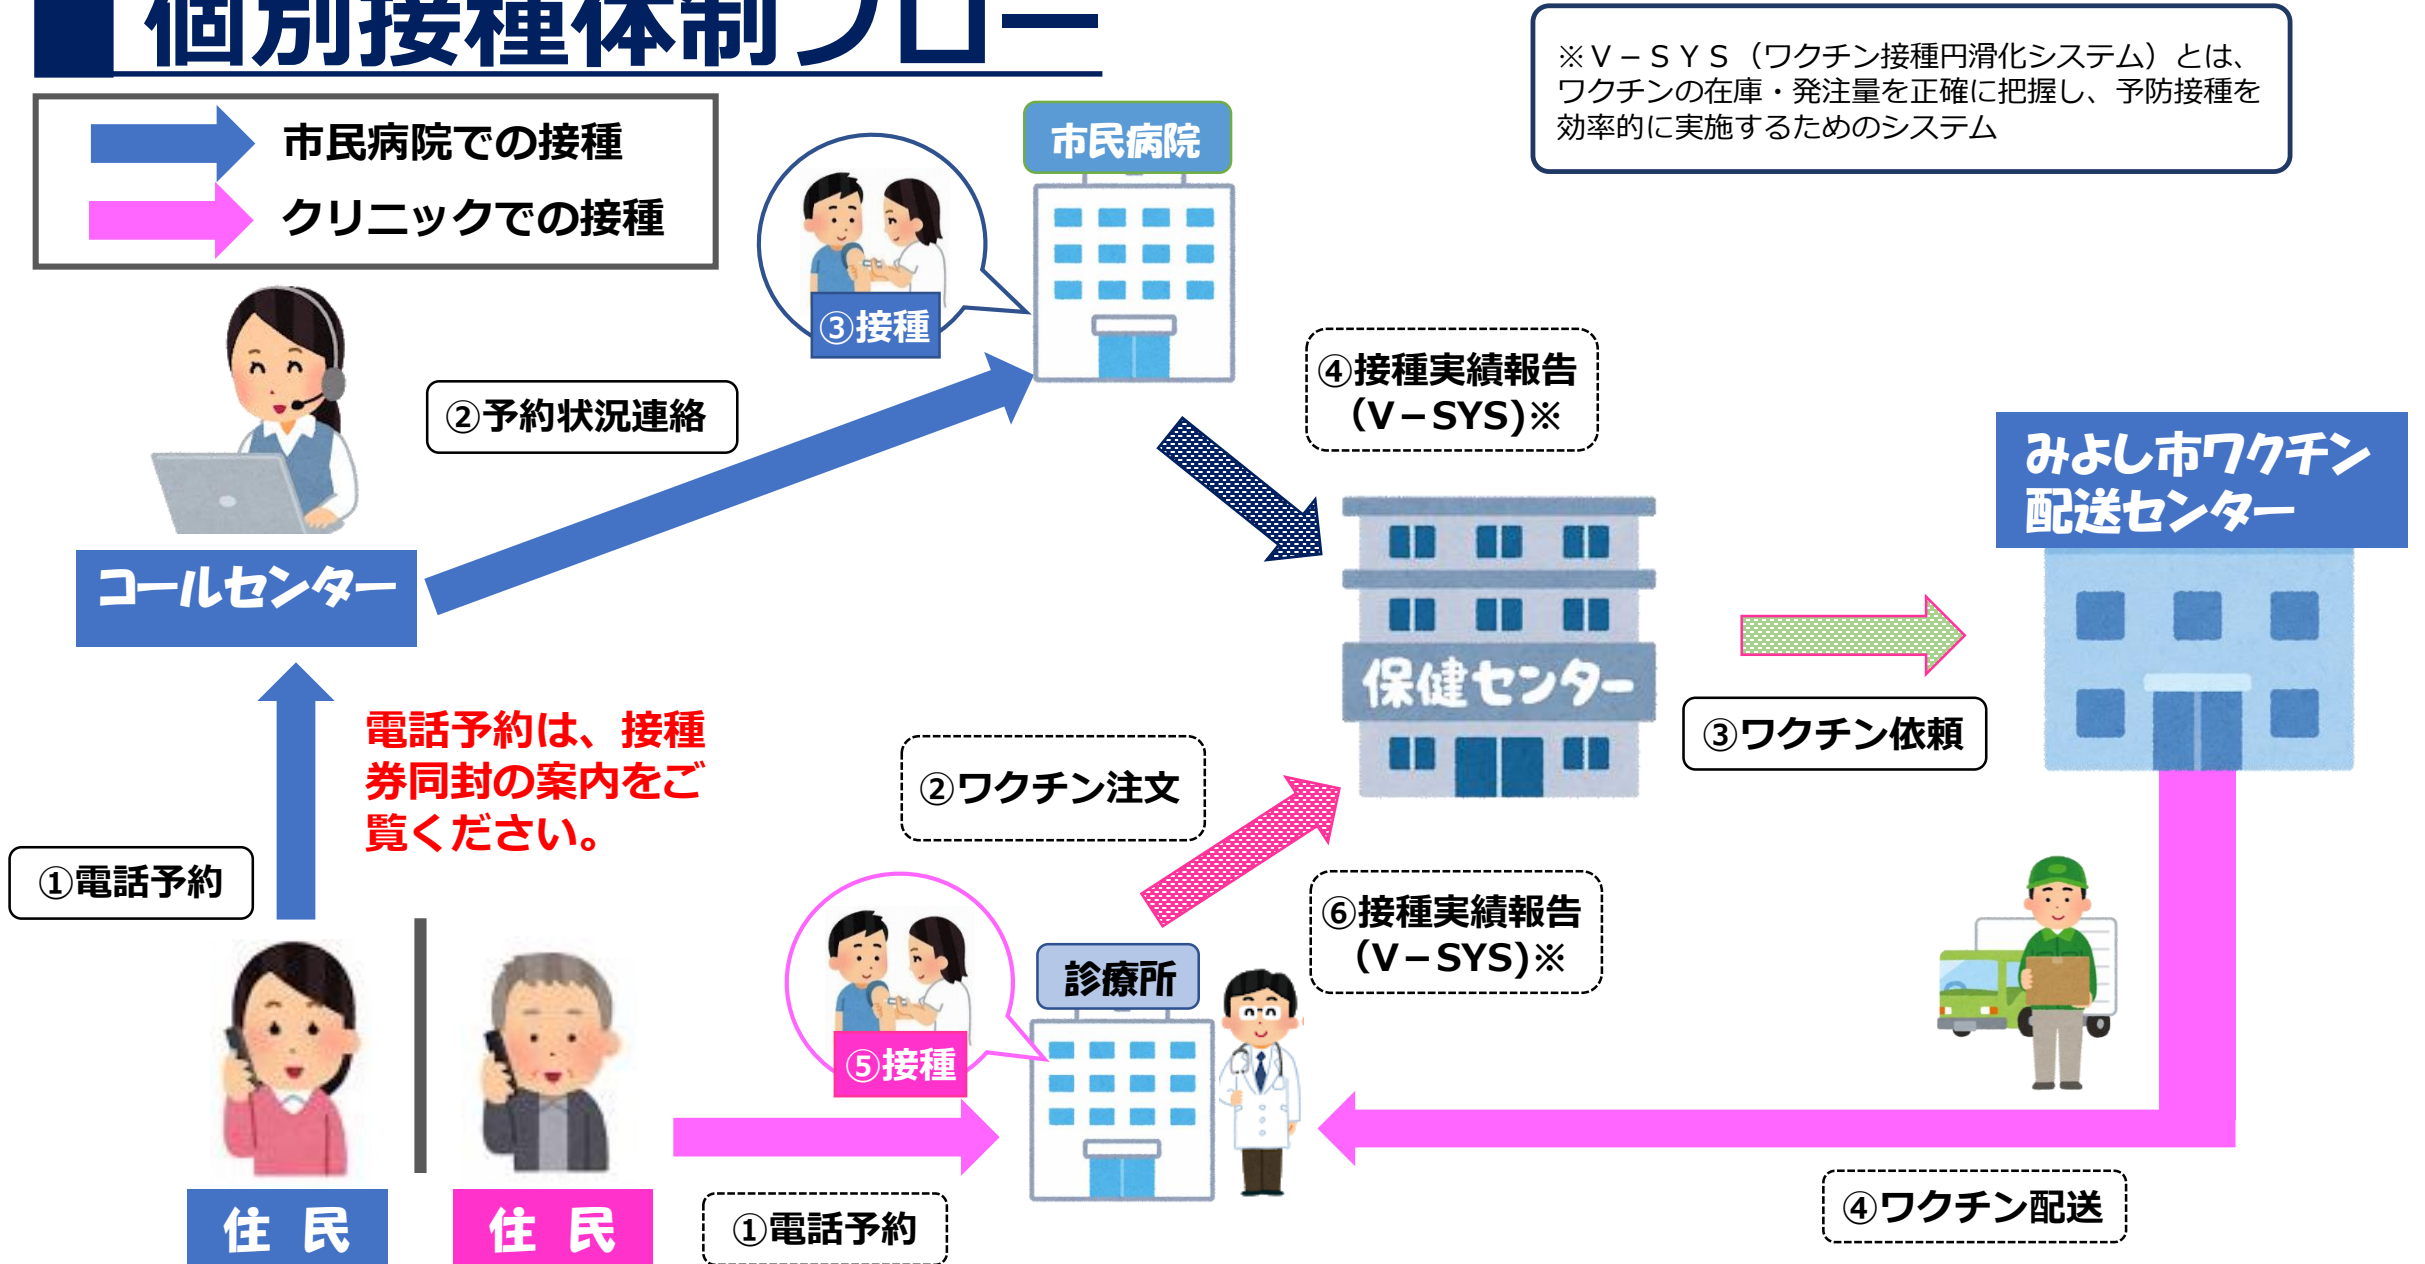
個別接種体制フロー

市民病院での接種
クリニックでの接種

※ＶｰＳＹＳ（ワクチン接種円滑化システム）とは、ワクチンの在庫・発注量を正確に把握し、予防接種を効率的に実施するためのシステム

市民病院

③接種

②予約状況連絡

④接種実績報告（V−SYS)※

みよし市ワクチン配送センター

コールセンター

保健センター

③ワクチン依頼

電話予約は、接種券同封の案内をご覧ください。

②ワクチン注文

①電話予約

⑥接種実績報告（V−SYS)※

診療所

⑤接種

住民

住民

①電話予約

④ワクチン配送